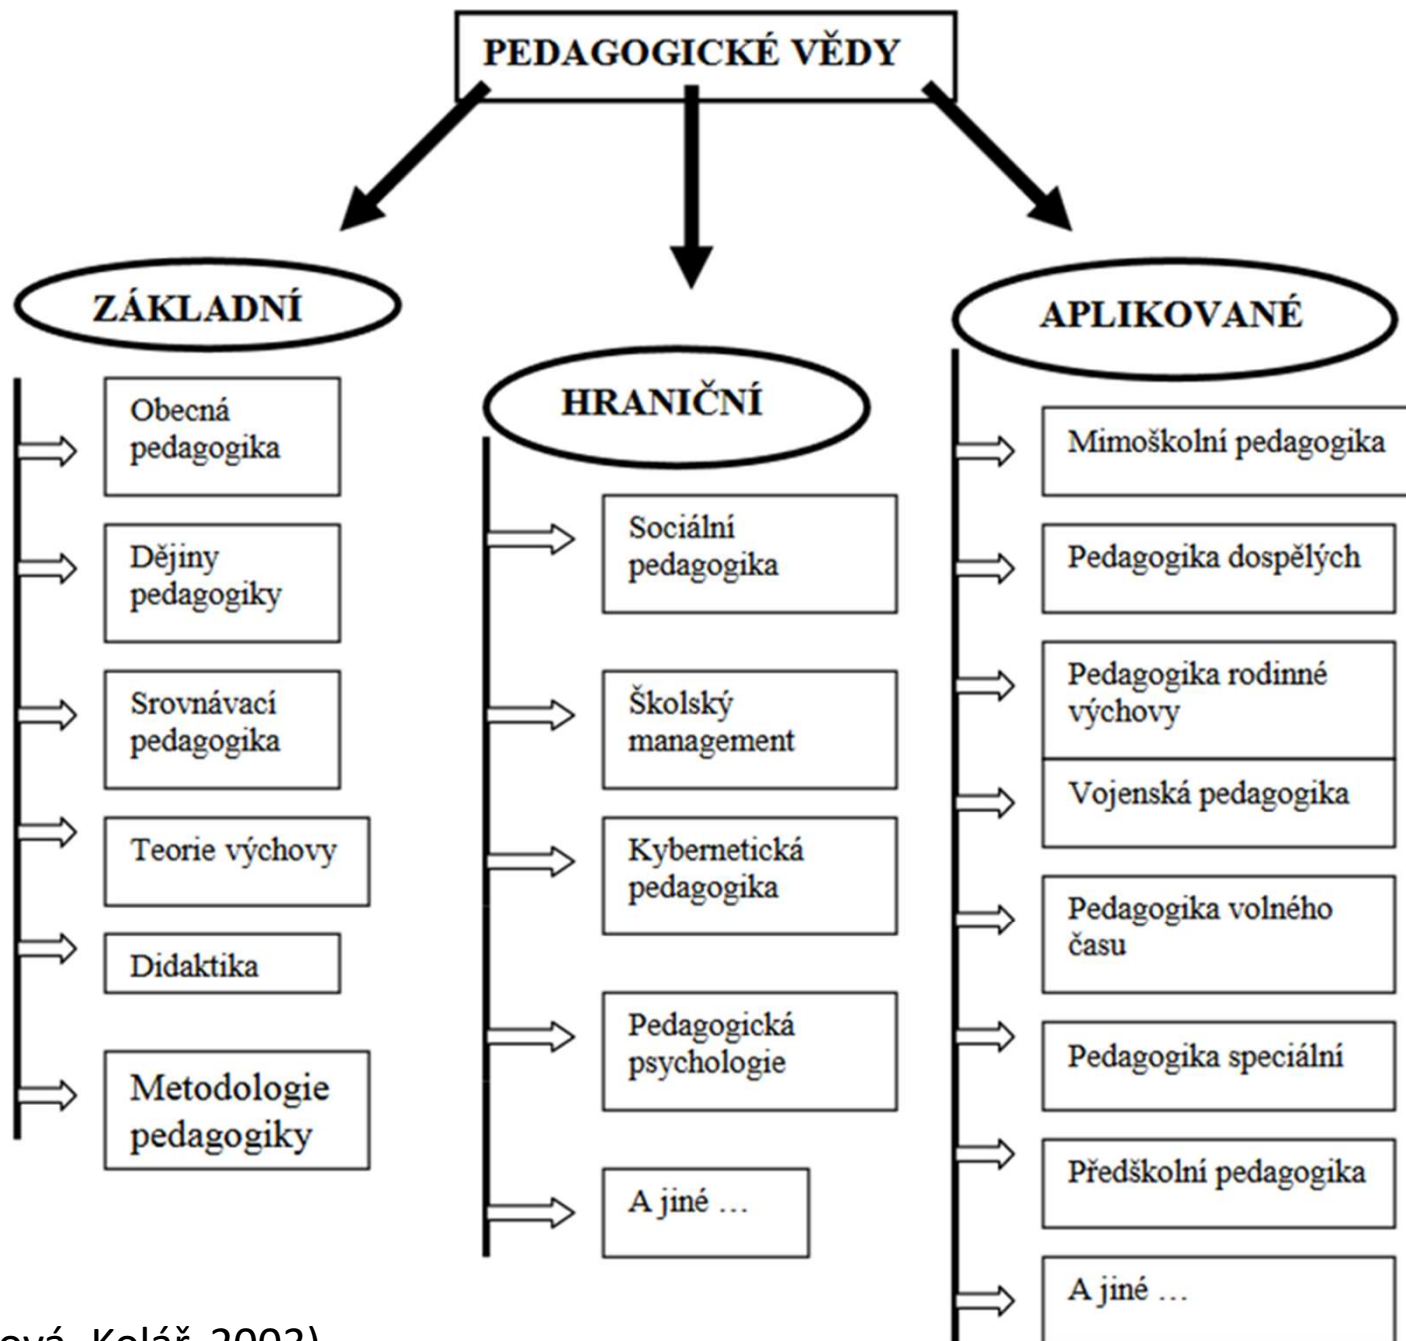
PEDAGOGICKÉ VĚDY

ZÁKLADNÍ

Obecná pedagogika

Dějiny pedagogiky

Srovnávací pedagogika

Teorie výchovy

Didaktika

Metodologie pedagogiky

HRANIČNÍ

Sociální pedagogika

Školský management

Kybernetická pedagogika

Pedagogická psychologie

A jiné …

APLIKOVANÉ

Mimoškolní pedagogika

Pedagogika dospělých

Pedagogika rodinné výchovy

Vojenská pedagogika

Pedagogika volného času

Pedagogika speciální

Předškolní pedagogika

A jiné …

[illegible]ová, Kolář, 2002)